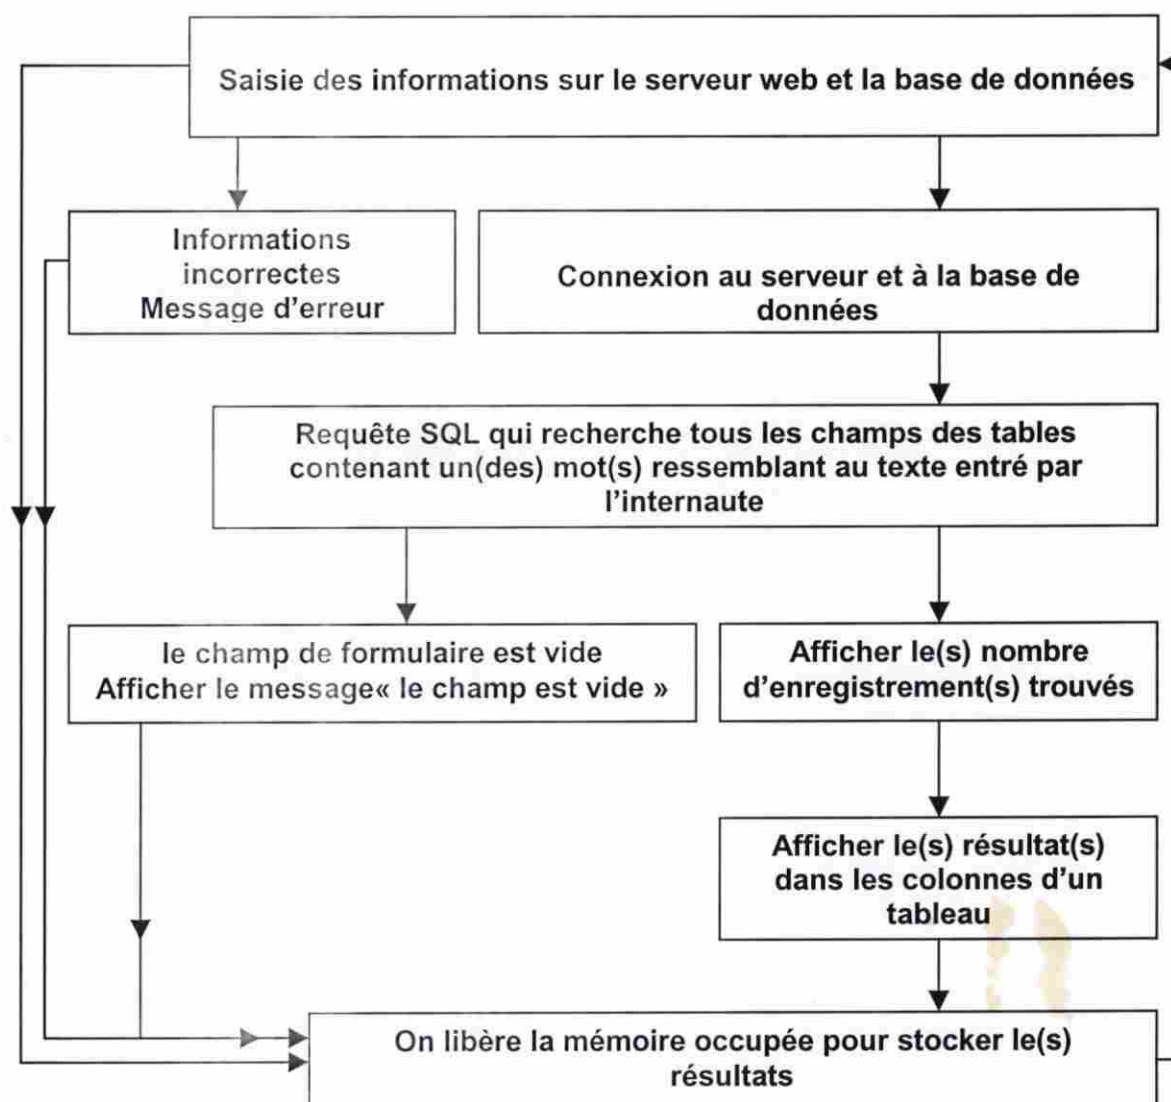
Saisie des informations sur le serveur web et la base de données

Informations incorrectes Message d'erreur

Connexion au serveur et à la base de données

Requête SQL qui recherche tous les champs des tables contenant un(des) mot(s) ressemblant au texte entré par l'internaute

le champ de formulaire est vide Afficher le message« le champ est vide »

Afficher le(s) nombre d'enregistrement(s) trouvés

Afficher le(s) résultat(s) dans les colonnes d'un tableau

On libère la mémoire occupée pour stocker le(s) résultats